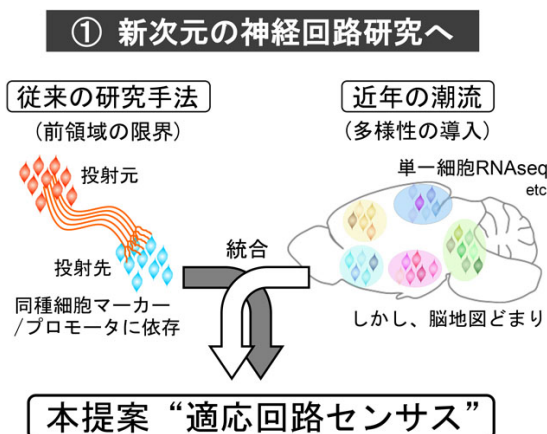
① 新次元の神経回路研究へ

従来の研究手法
(前領域の限界)

投射元

投射先

同種細胞マーカー
/プロモータに依存

統合

近年の潮流
(多様性の導入)

単一細胞RNAseq
etc

しかし、脳地図どまり

本提案"適応回路センサス"